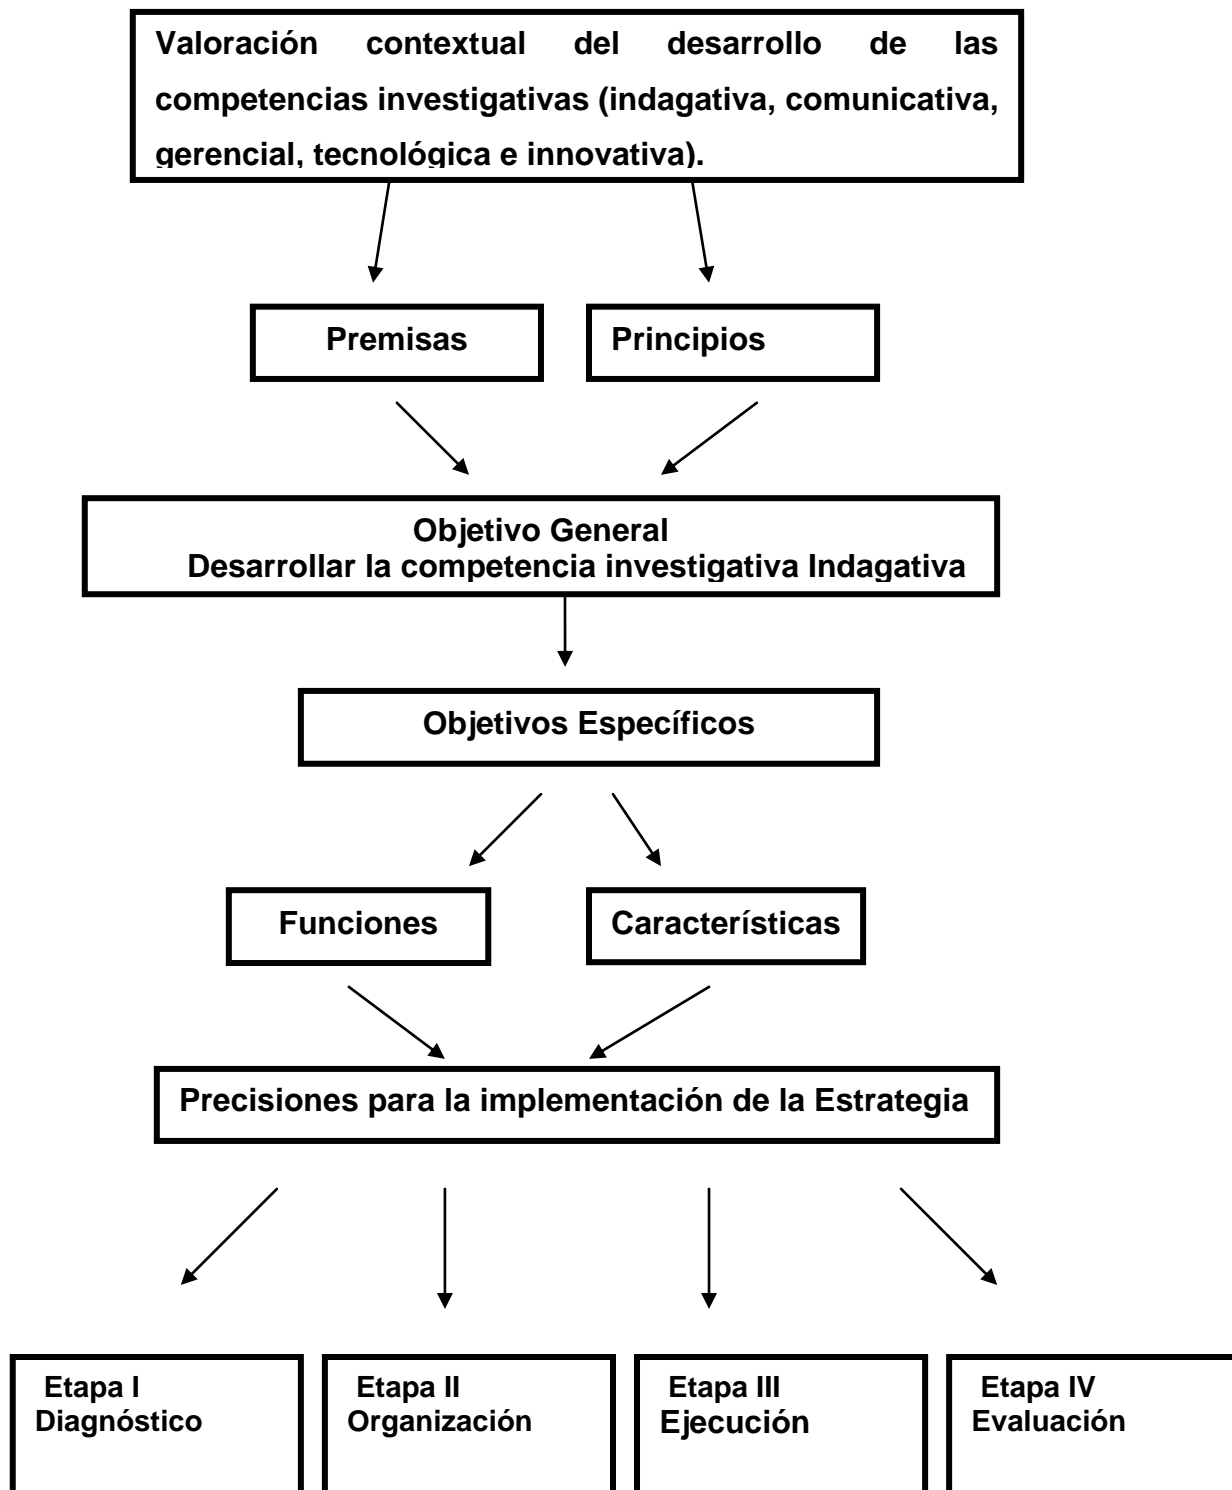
Valoración contextual del desarrollo de las competencias investigativas (indagativa, comunicativa, gerencial, tecnológica e innovativa).

Premisas

Principios

Objetivo General
Desarrollar la competencia investigativa Indagativa

Objetivos Específicos

Funciones

Características

Precisiones para la implementación de la Estrategia

Etapa I
Diagnóstico

Etapa II
Organización

Etapa III
Ejecución

Etapa IV
Evaluación